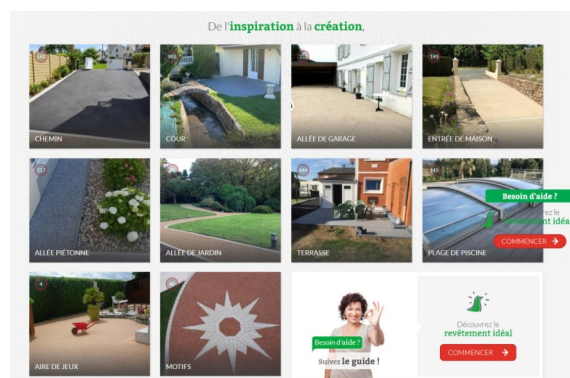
De l'inspiration à la création.

CHEMIN

COUR

ALLÉE DE GARAGE

ENTRÉE DE MAISON

ALLÉE PIÉTONNE

ALLÉE DE JARDIN

TERRASSE

PLAGE DE PISCINE

Besoin d'aide ?

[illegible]ez le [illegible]ment idéal

COMMENCER

AIRE DE JEUX

MOTIFS

Besoin d'aide ?

Suivez le guide !

Découvrez le revêtement idéal

COMMENCER